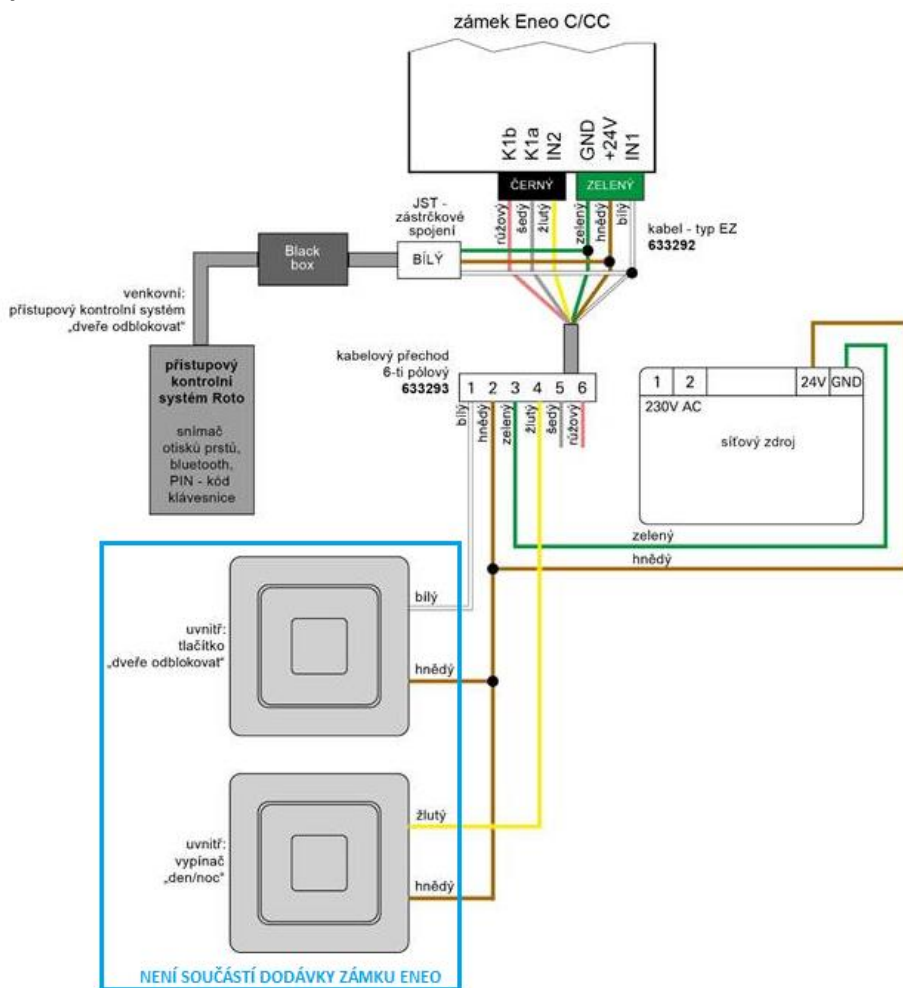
zámek Eneo C/CC

K1b K1a IN2 GND +24V IN1

ČERNÝ

ZELENÝ

JST - zástrčkové spojení

růžový šedý žlutý zelený hnědý bílý

kabel - typ EZ
633292

Black box

BÍLÝ

venkovní:
přístupový kontrolní systém „dveře odblokovat"

přístupový kontrolní systém Roto

snímač otisků prstů, bluetooth, PIN - kód klávesnice

kabelový přechod 6-ti pólový
633293

1 2 3 4 5 6

bílý hnědý zelený žlutý šedý růžový

1 2 24V GND

230V AC

síťový zdroj

zelený

hnědý

bílý

uvnitř:
tlačítko „dveře odblokovat"

hnědý

žlutý

uvnitř:
vypínač „den/noc"

hnědý

NENÍ SOUČÁSTÍ DODÁVKY ZÁMKU ENEO